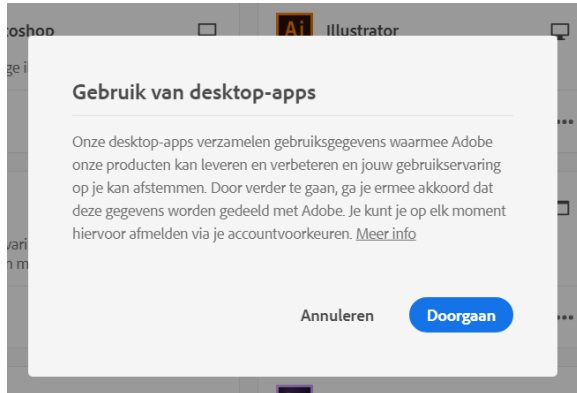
oshop

ge i

vari
n m

Ai Illustrator

Gebruik van desktop-apps

Onze desktop-apps verzamelen gebruiksgegevens waarmee Adobe onze producten kan leveren en verbeteren en jouw gebruikservaring op je kan afstemmen. Door verder te gaan, ga je ermee akkoord dat deze gegevens worden gedeeld met Adobe. Je kunt je op elk moment hiervoor afmelden via je accountvoorkeuren. Meer info

Annuleren

Doorgaan